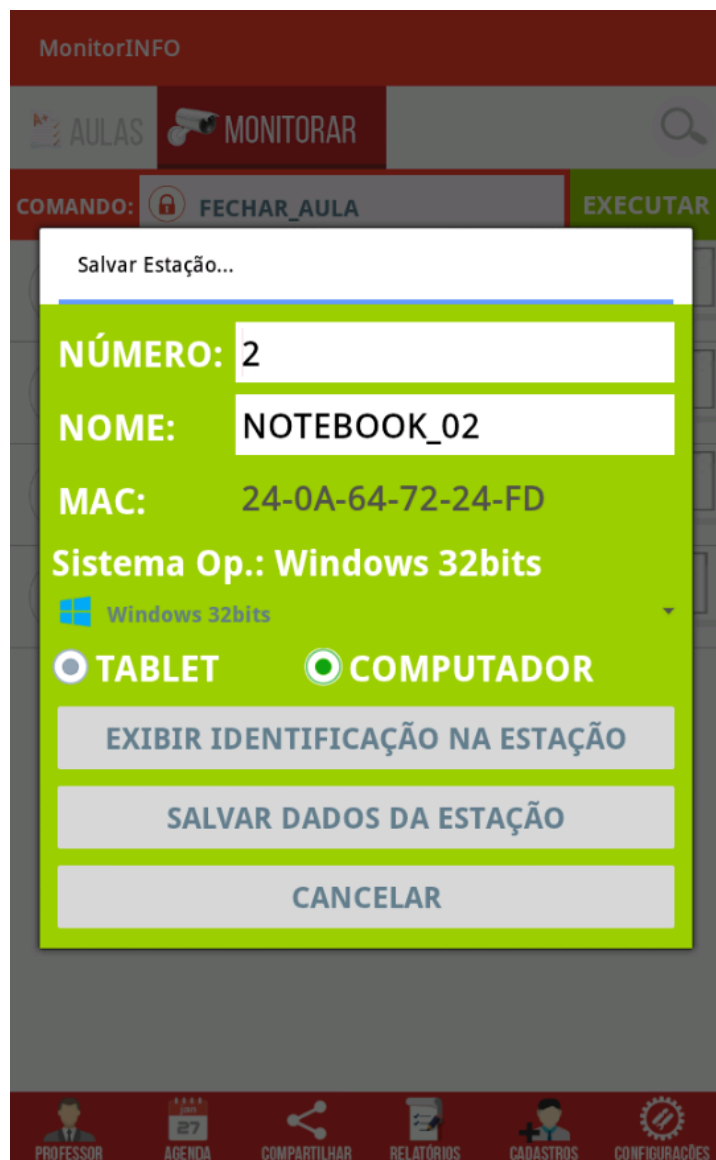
MonitorINFO

AULAS MONITORAR

COMANDO: FECHAR_AULA EXECUTAR

Salvar Estação...

NÚMERO: 2

NOME: NOTEBOOK_02

MAC: 24-0A-64-72-24-FD

Sistema Op.: Windows 32bits

Windows 32bits

TABLET COMPUTADOR

EXIBIR IDENTIFICAÇÃO NA ESTAÇÃO

SALVAR DADOS DA ESTAÇÃO

CANCELAR

PROFESSOR AGENDA COMPARTILHAR RELATÓRIOS CADASTROS CONFIGURAÇÕES